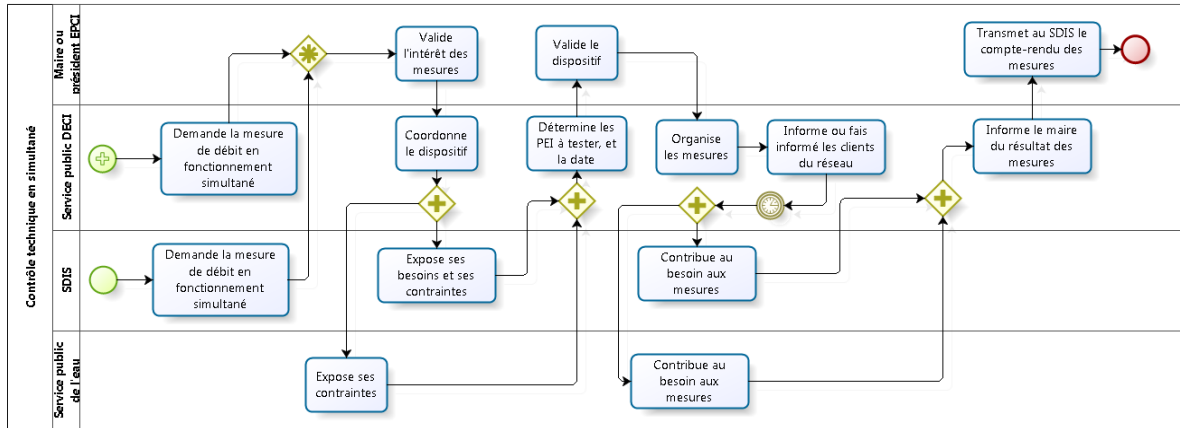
Contrôle technique en simultané

Maire ou président EPCI

Service public DECI

SDIS

Service public de l'eau

Demande la mesure de débit en fonctionnement simultané

Demande la mesure de débit en fonctionnement simultané

Valide l'intérêt des mesures

Coordonne le dispositif

Expose ses besoins et ses contraintes

Expose ses contraintes

Détermine les PEI à tester, et la date

Valide le dispositif

Organise les mesures

Informe ou fais informé les clients du réseau

Contribue au besoin aux mesures

Contribue au besoin aux mesures

Informe le maire du résultat des mesures

Transmet au SDIS le compte-rendu des mesures